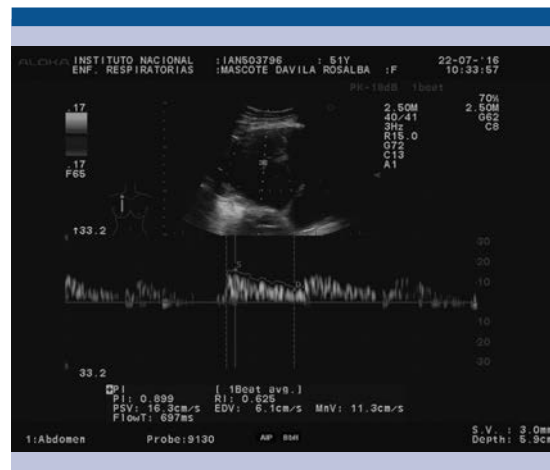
ALOKA INSTITUTO NACIONAL :IAN503796 : 51Y 22-07-'16
ENF. RESPIRATORIAS :MASCOTE DAVILA ROSALBA :F 10:33:57

PK-18dB 1beat

.17
.17
F65

2.50M
40/41
3Hz
R15.0
G72
C13
A1

70%
2.50M
G62
C8

↑33.2

30
20
10
10
20
30

33.2

PI
PI: 0.899
PSV: 16.3cm/s
FlowT: 697ms

[ 1Beat avg.]
RI: 0.625
EDV: 6.1cm/s MnV: 11.3cm/s

1:Abdomen Probe:9130

S.V. : 3.0m
Depth: 5.9c